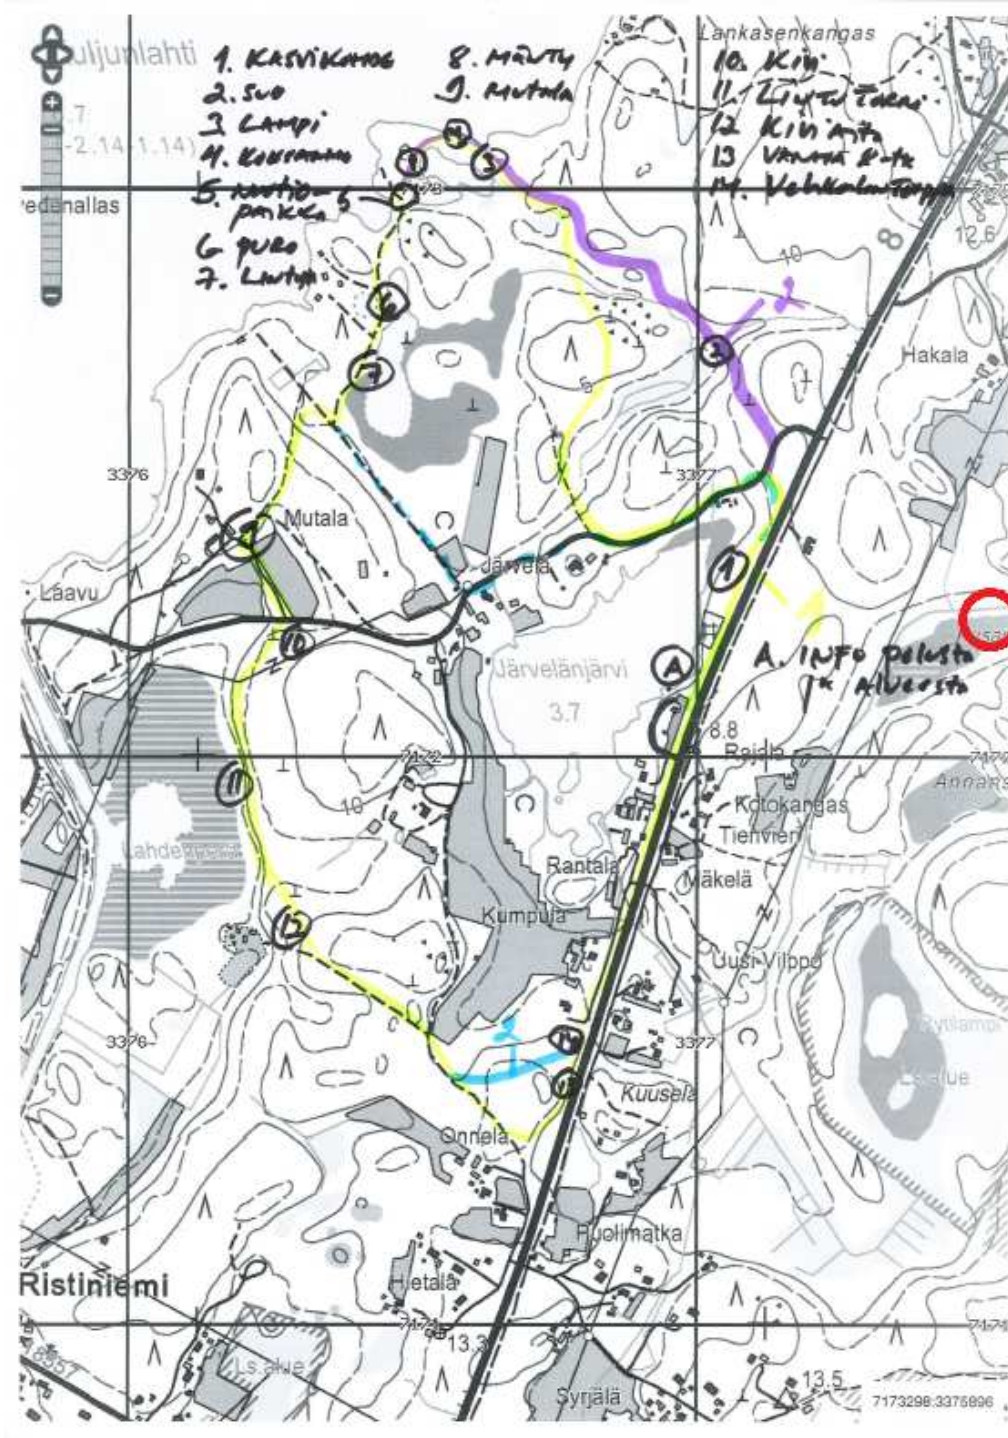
uljunlahti
1. KASVIKANGAS
2. SUO
3. LAMPI
4. KORVAMAA
5. NOTIO-PAIKKA
6. PURO
7. LAMPI
8. MÄNTY
9. MUTALA
10. KIVI
11. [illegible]
12. KIVI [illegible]
13. VANHA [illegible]
14. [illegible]
Lankasenkangas
.7
-2.14-1.14)
edenallas
178
12.6
10
Hakala
3376
3377
Mutala
Järvelä
Laavu
Järvelänjärvi
3.7
A. INFO Pelusta 1x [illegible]
8.8
Raidla
Kotokangas
Tienvieri
Annars
71.22
10
Lahdenpää
Rantala
Mäkelä
Kumpula
Uusi-Vilppo
3376
3377
Kuusela
Ls.alue
Onnela
Puolimatka
Ristiniemi
Hietala
13.3
Ls.alue
13.5
Syrjälä
7173298:3375896